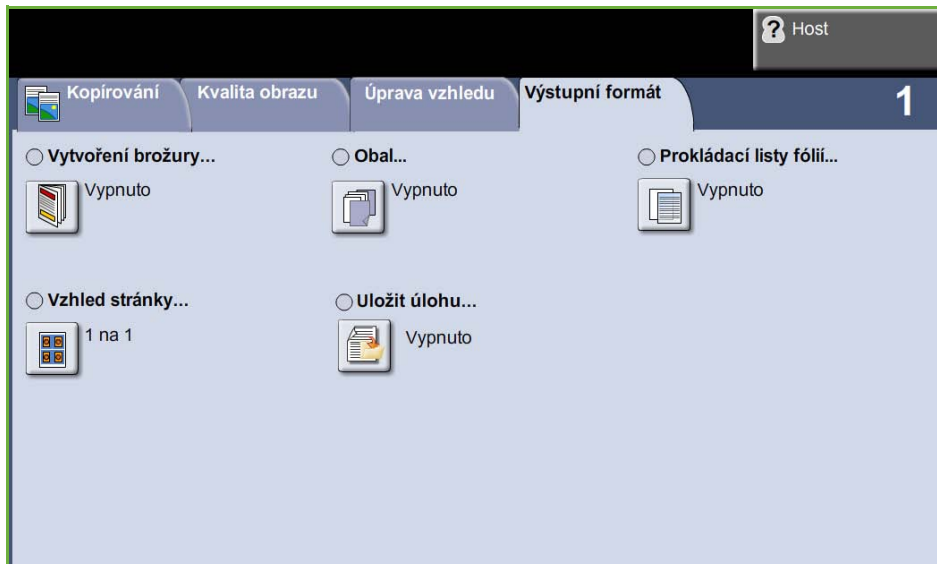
Host

Kopírování | Kvalita obrazu | Úprava vzhledu | Výstupní formát

1

Vytvoření brožury...
Vypnuto

Obal...
Vypnuto

Prokládací listy fólií...
Vypnuto

Vzhled stránky...
1 na 1

Uložit úlohu...
Vypnuto